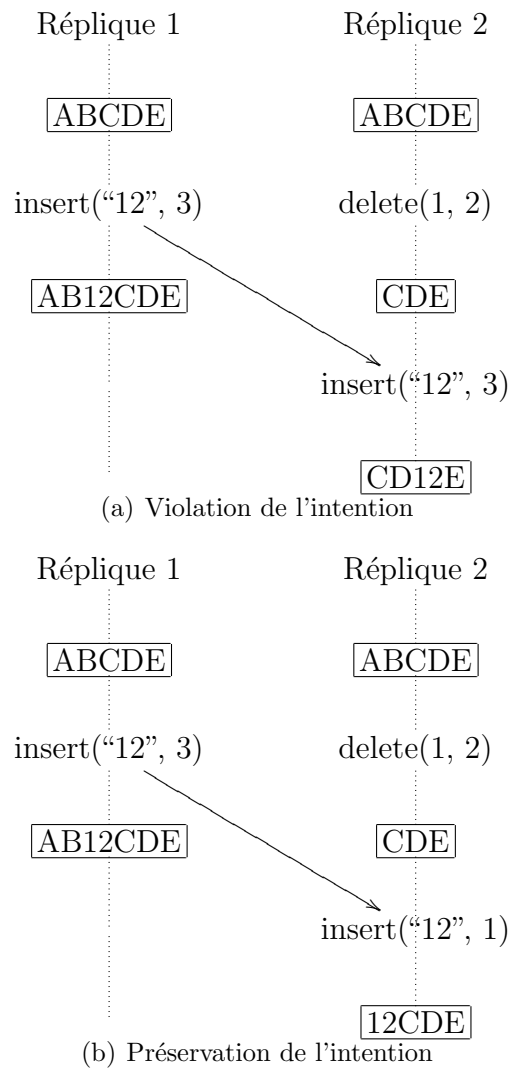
Réplique 1 Réplique 2

ABCDE ABCDE

insert(“12”, 3) delete(1, 2)

AB12CDE CDE

insert(“12”, 3)

CD12E

(a) Violation de l’intention

Réplique 1 Réplique 2

ABCDE ABCDE

insert(“12”, 3) delete(1, 2)

AB12CDE CDE

insert(“12”, 1)

12CDE

(b) Préservation de l’intention